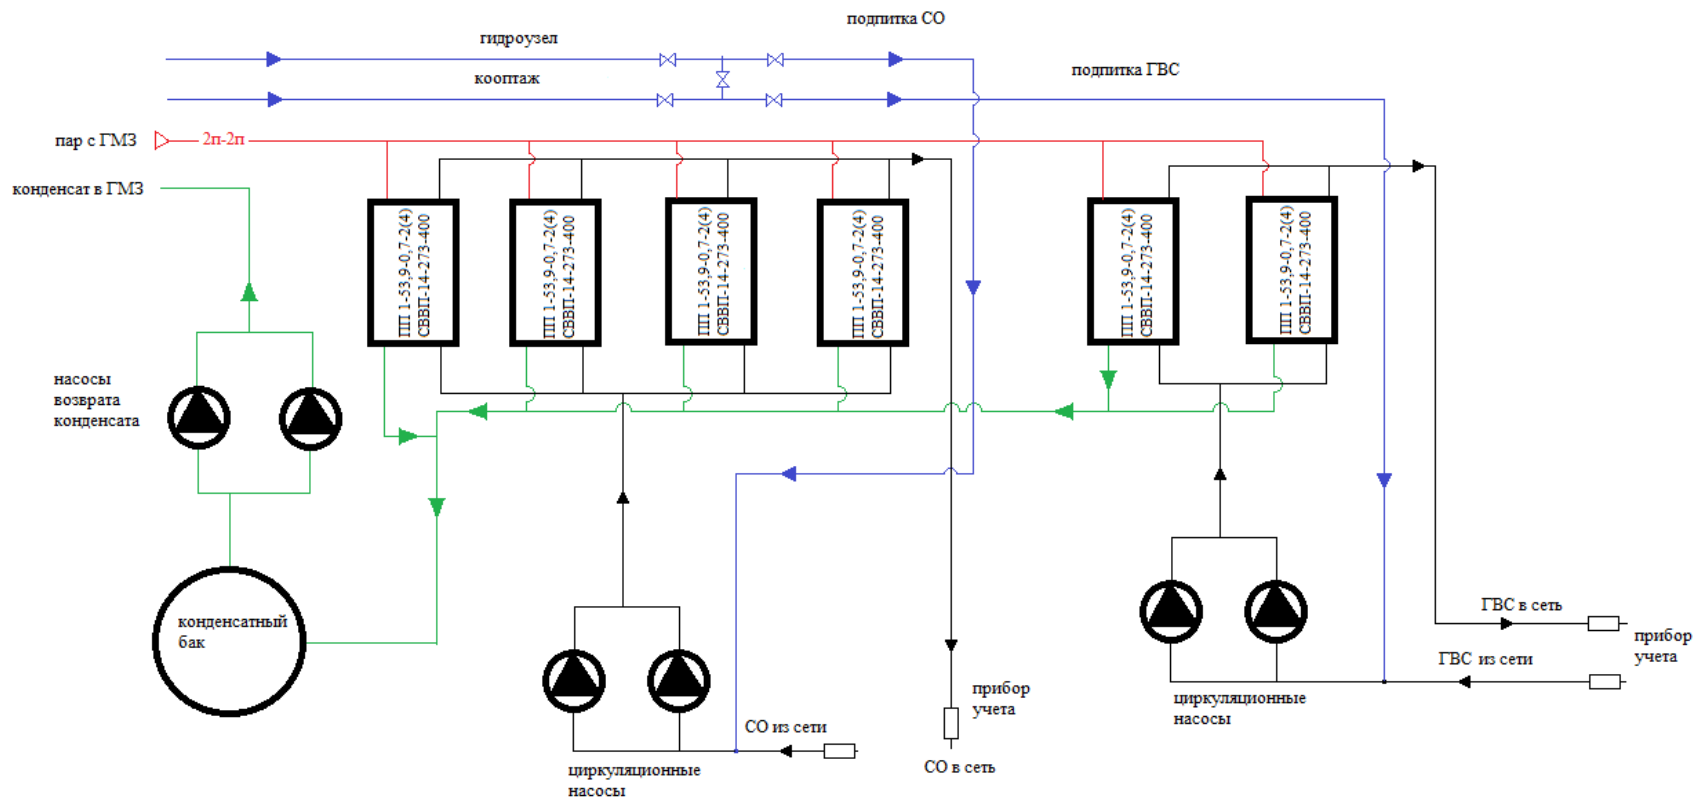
подпитка СО

гидроузел

кооптаж

подпитка ГВС

пар с ГМЗ

2п-2п

конденсат в ГМЗ

ПП 1-53,9-0,7-2(4) СВВП-14-273-400

ПП 1-53,9-0,7-2(4) СВВП-14-273-400

ПП 1-53,9-0,7-2(4) СВВП-14-273-400

ПП 1-53,9-0,7-2(4) СВВП-14-273-400

ПП 1-53,9-0,7-2(4) СВВП-14-273-400

ПП 1-53,9-0,7-2(4) СВВП-14-273-400

насосы возврата конденсата

конденсатный бак

циркуляционные насосы

СО из сети

прибор учета

СО в сеть

циркуляционные насосы

ГВС в сеть

прибор учета

ГВС из сети